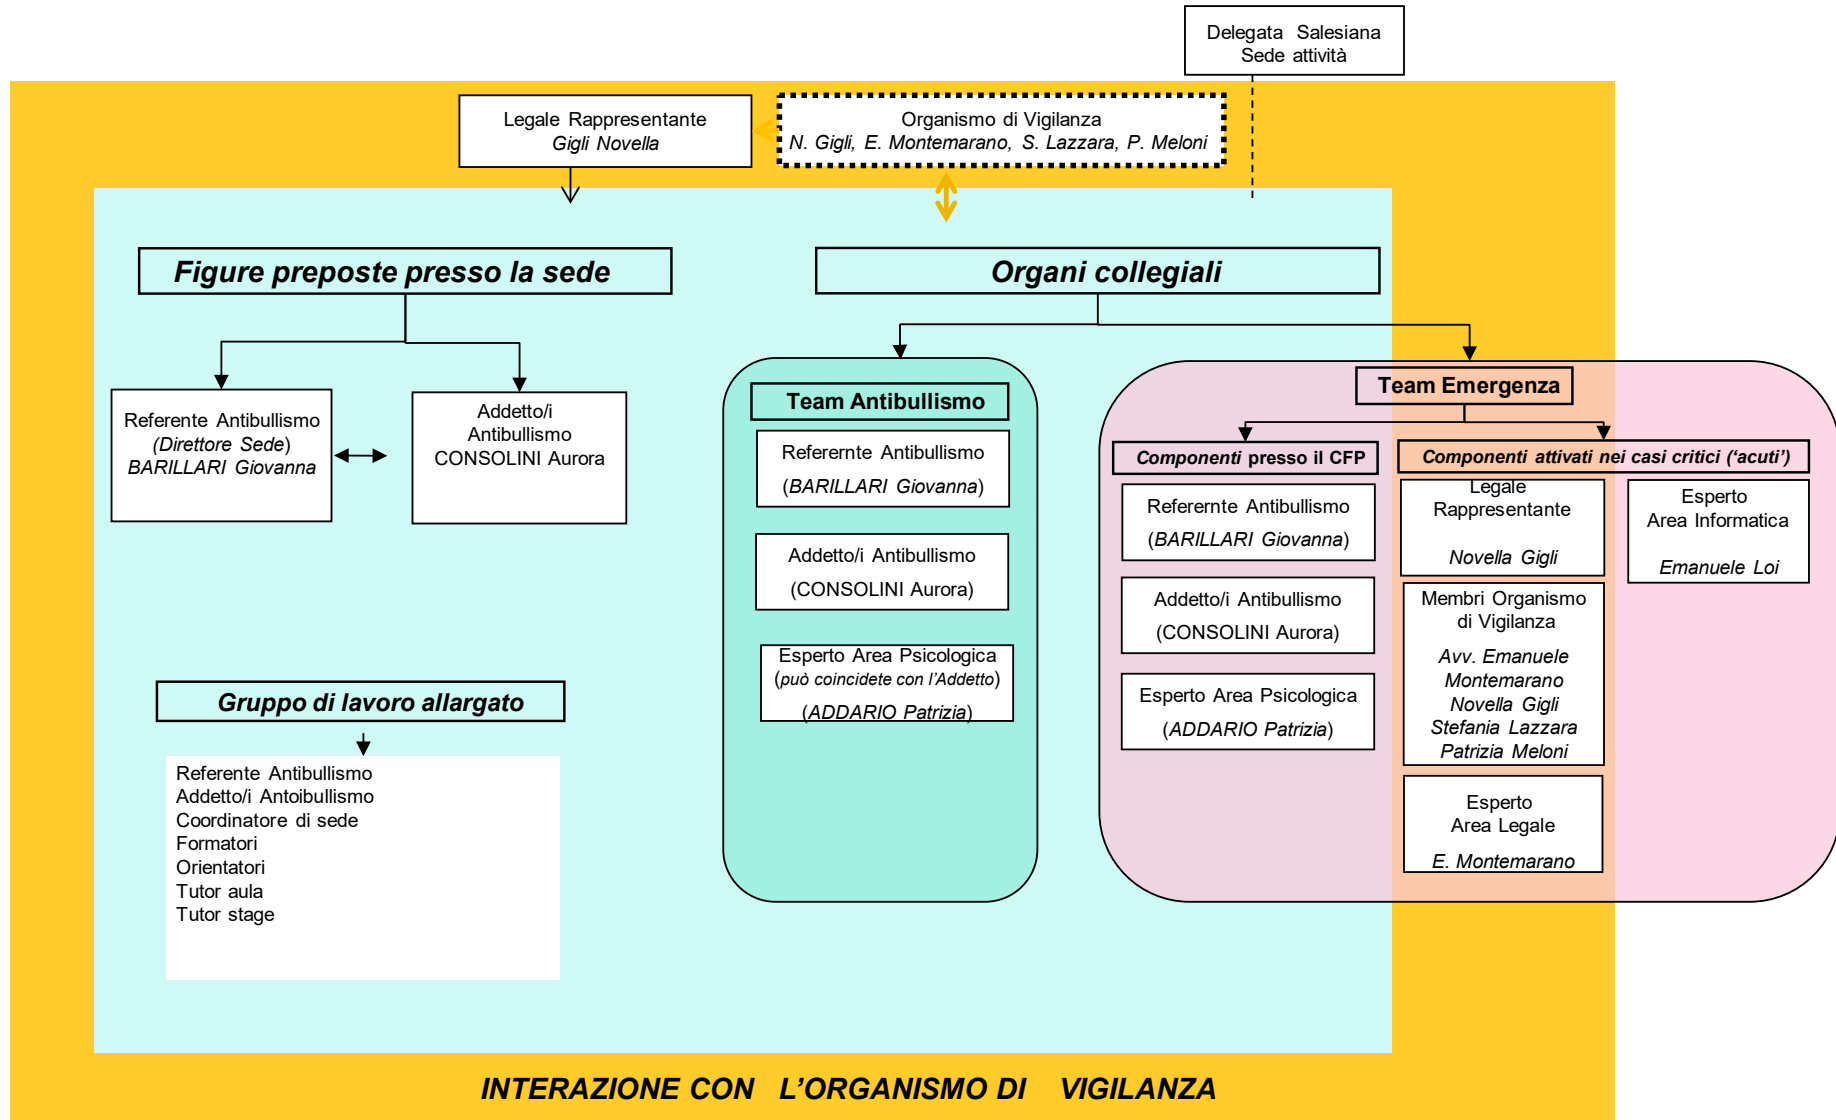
Delegata Salesiana
Sede attività

Legale Rappresentante
Gigli Novella

Organismo di Vigilanza
N. Gigli, E. Montemarano, S. Lazzara, P. Meloni

Figure preposte presso la sede

Organi collegiali

Referente Antibullismo
(Direttore Sede)
BARILLARI Giovanna

Addetto/i
Antibullismo
CONSOLINI Aurora

Team Antibullismo

Referernte Antibullismo
(BARILLARI Giovanna)

Addetto/i Antibullismo
(CONSOLINI Aurora)

Esperto Area Psicologica
(può coincidete con l'Addetto)
(ADDARIO Patrizia)

Team Emergenza

Componenti presso il CFP

Componenti attivati nei casi critici ('acuti')

Referernte Antibullismo
(BARILLARI Giovanna)

Addetto/i Antibullismo
(CONSOLINI Aurora)

Esperto Area Psicologica
(ADDARIO Patrizia)

Legale
Rappresentante
Novella Gigli

Esperto
Area Informatica
Emanuele Loi

Membri Organismo
di Vigilanza
Avv. Emanuele
Montemarano
Novella Gigli
Stefania Lazzara
Patrizia Meloni

Esperto
Area Legale
E. Montemarano

Gruppo di lavoro allargato

Referente Antibullismo
Addetto/i Antoibullismo
Coordinatore di sede
Formatori
Orientatori
Tutor aula
Tutor stage

INTERAZIONE CON L'ORGANISMO DI VIGILANZA